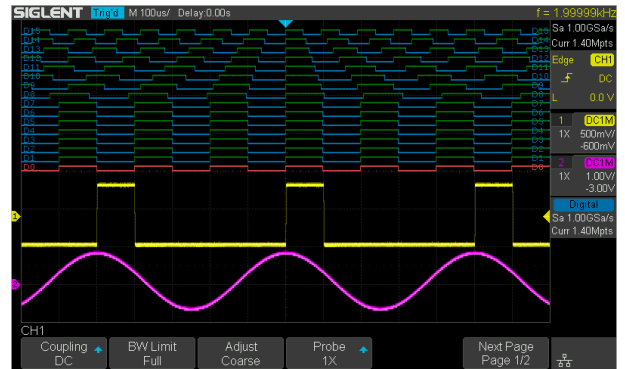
SIGLENT Trig'd M 100us/ Delay:0.00s f = 1.99999kHz

Sa 1.00GSa/s
Curr 1.40Mpts

Edge CH1
DC
L 0.0 V

1 DC1M
1X 500mV/
-600mV

2 DC1M
1X 1.00V/
-3.00V

Digital
Sa 1.00GSa/s
Curr 1.40Mpts

D15 D14 D13 D12 D11 D10 D9 D8 D7 D6 D5 D4 D3 D2 D1 D0

D15 D14 D13 D12 D11 D10 D9 D8 D7 D6 D5 D4 D3 D2 D1 D0

1
2

CH1

Coupling
DC

BW Limit
Full

Adjust
Coarse

Probe
1X

Next Page
Page 1/2